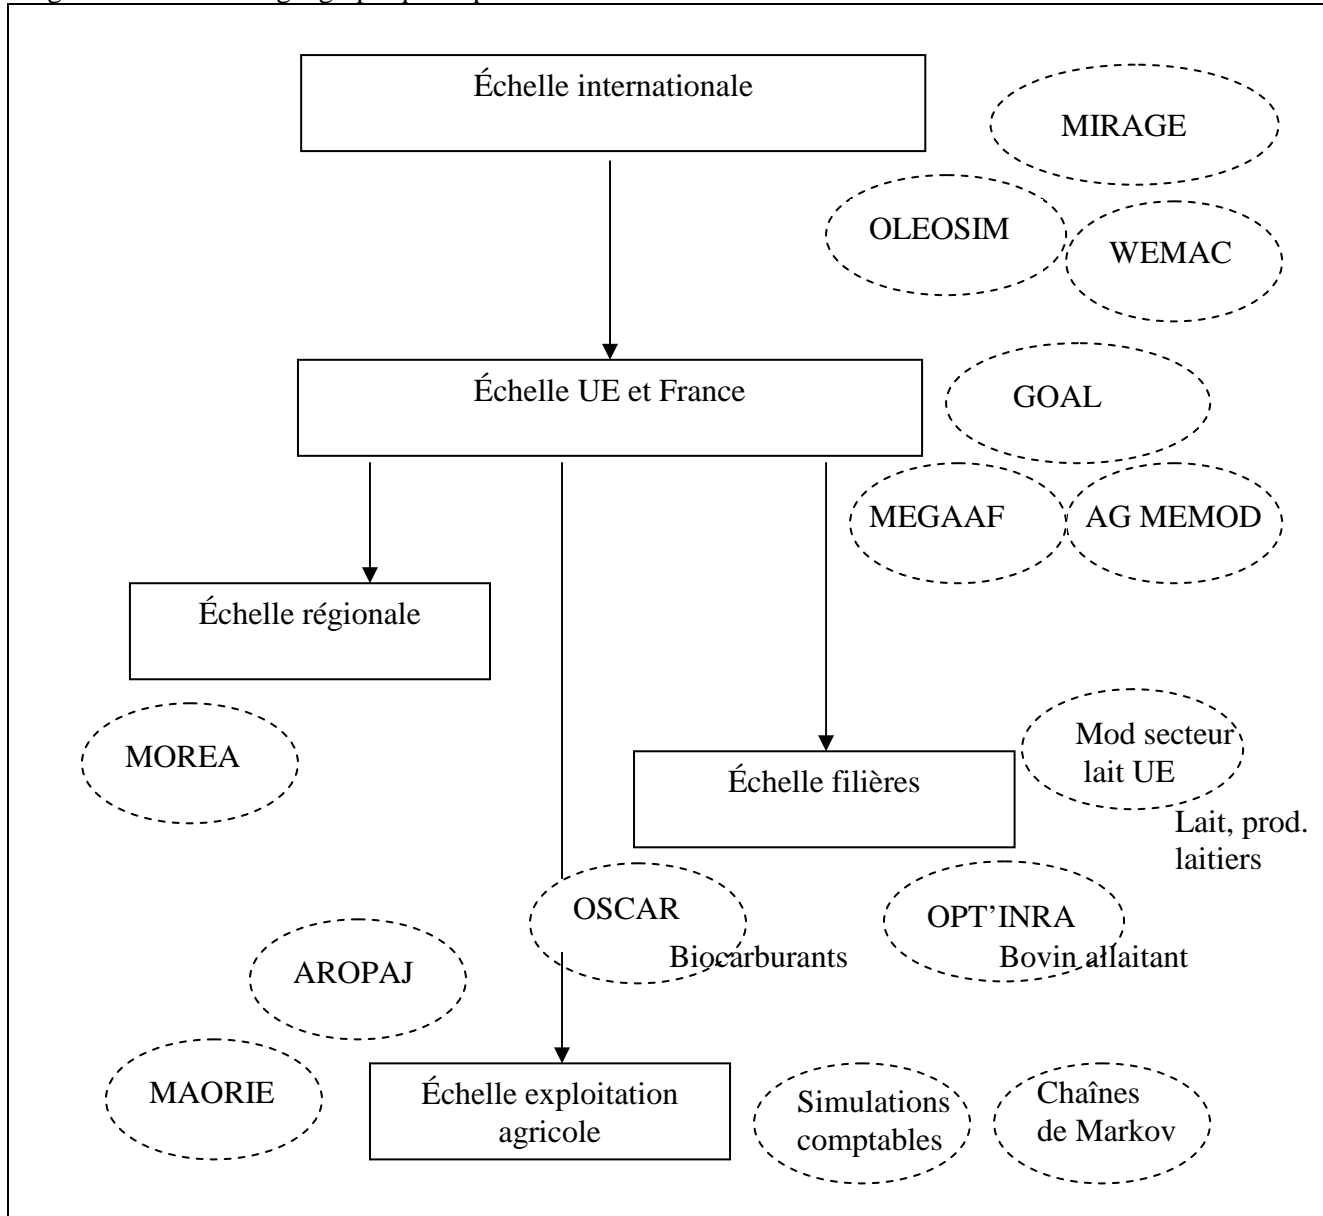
Échelle internationale

MIRAGE

OLEOSIM

WEMAC

Échelle UE et France

GOAL

MEGAAF

AG MEMOD

Échelle régionale

MOREA

Mod secteur lait UE

Échelle filières

Lait, prod. laitiers

OSCAR

Biocarburants

OPT'INRA

Bovin allaitant

AROPAJ

MAORIE

Échelle exploitation agricole

Simulations comptables

Chaînes de Markov